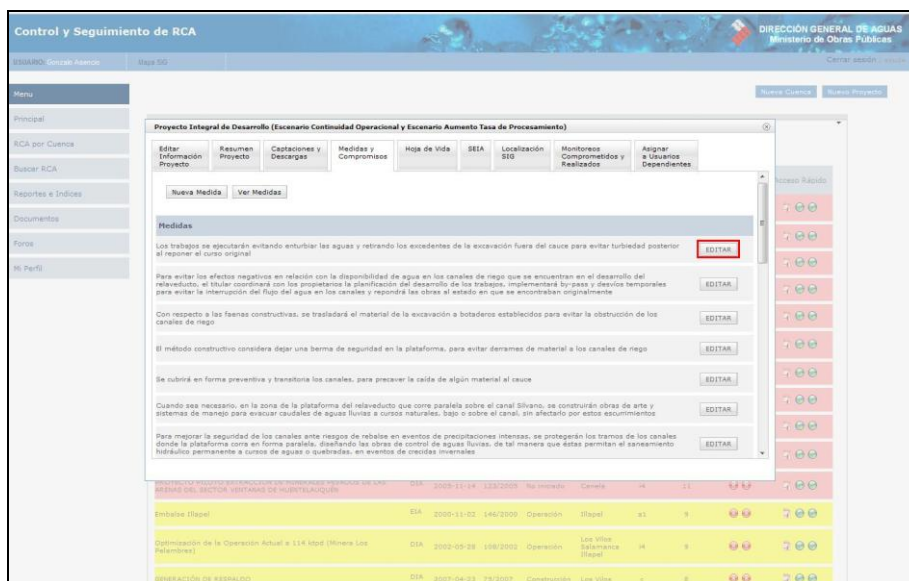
Control y Seguimiento de RCA

DIRECCIÓN GENERAL DE AGUAS
Ministerio de Obras Públicas

USUARIO: Gonzalo Asencio   Bajo SG

Cerrar sesión

Menu

Principal

RCA por Cuenca

Buscar RCA

Reportes e Indices

Documentos

Foros

Mi Perfil

Nueva Cuenca   Nuevo Proyecto

Proyecto Integral de Desarrollo (Escenario Continuidad Operacional y Escenario Aumento Tasa de Procesamiento)

| Editar Información Proyecto | Resumen Proyecto | Captaciones y Descargas | Medidas y Compromisos | Hoja de Vida | SEIA | Localización SIG | Monitoreos Comprometidos y Realizados | Asignar a Usuarios Dependientes |
|---|---|---|---|---|---|---|---|---|

Nueva Medida   Ver Medidas

Medidas

Los trabajos se ejecutarán evitando enturbiar las aguas y retirando los excedentes de la excavación fuera del cauce para evitar turbiedad posterior al reponer el curso original   EDITAR

Para evitar los efectos negativos en relación con la disponibilidad de agua en los canales de riego que se encuentran en el desarrollo del relaveducto, el titular coordinará con los propietarios la planificación del desarrollo de los trabajos, implementará by-pass y desvíos temporales para evitar la interrupción del flujo del agua en los canales y repondrá las obras al estado en que se encontraban originalmente   EDITAR

Con respecto a las faenas constructivas, se trasladará el material de la excavación a botaderos establecidos para evitar la obstrucción de los canales de riego   EDITAR

El método constructivo considera dejar una berma de seguridad en la plataforma, para evitar derrames de material a los canales de riego   EDITAR

Se cubrirá en forma preventiva y transitoria los canales, para precaver la caída de algún material al cauce   EDITAR

Cuando sea necesario, en la zona de la plataforma del relaveducto que corre paralela sobre el canal Silvano, se construirán obras de arte y sistemas de manejo para evacuar caudales de aguas lluvias a cursos naturales, bajo o sobre el canal, sin afectarlo por estos escurrimientos   EDITAR

Para mejorar la seguridad de los canales ante riesgos de rebalse en eventos de precipitaciones intensas, se protegerán los tramos de los canales donde la plataforma corra en forma paralela, diseñando las obras de control de aguas lluvias, de tal manera que éstas permitan el saneamiento hidráulico permanente a cursos de aguas o quebradas, en eventos de crecidas invernales   EDITAR

Acceso Rápido

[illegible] ARENAS DEL SECTOR VENTANAS DE HUENTELAUQUÉN   DIA   2005-11-24   123/2005   No iniciado   Canela

Embalse Illapel   EIA   2000-11-02   146/2000   Operación   Illapel

Optimización de la Operación Actual a 114 ktpd (Minera Los Pelambres)   DIA   2002-05-28   108/2002   Operación   Los Vilos Salamanca Illapel

GENERACIÓN DE RESPALDO   DIA   2007-04-23   73/2007   Construcción   Los Vilos